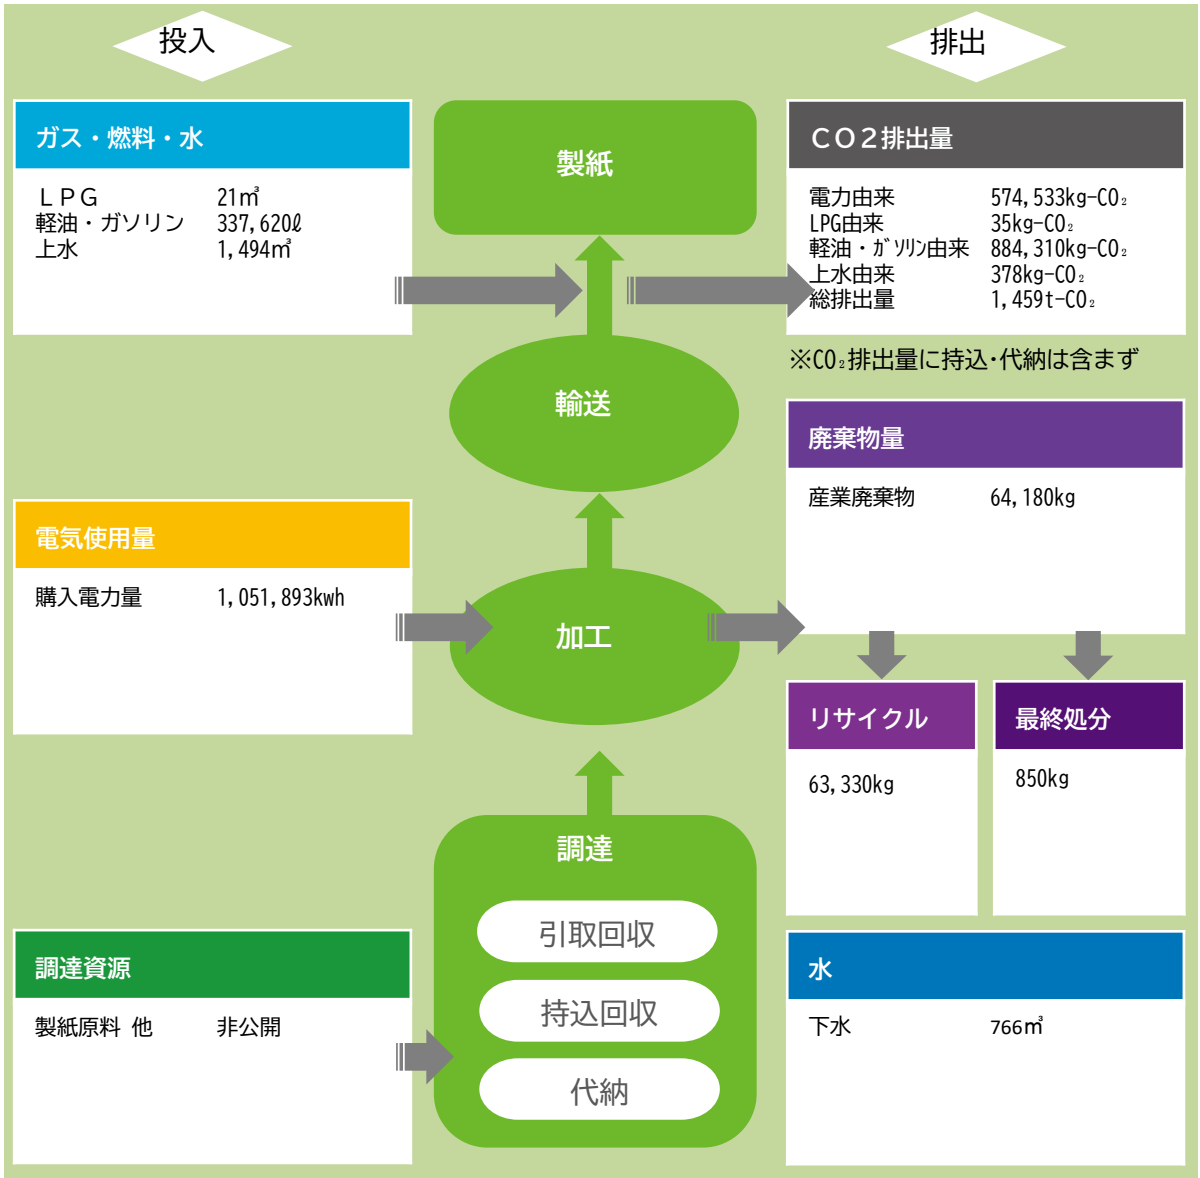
投入

排出

ガス・燃料・水

| ＬＰＧ | 21㎥ |
|---|---|
| 軽油・ガソリン | 337,620ℓ |
| 上水 | 1,494㎥ |

製紙

ＣＯ２排出量

| 電力由来 | 574,533kg-$CO_2$ |
|---|---|
| LPG由来 | 35kg-$CO_2$ |
| 軽油・ｶﾞｿﾘﾝ由来 | 884,310kg-$CO_2$ |
| 上水由来 | 378kg-$CO_2$ |
| 総排出量 | 1,459t-$CO_2$ |

※$CO_2$排出量に持込･代納は含まず

輸送

廃棄物量

産業廃棄物 64,180kg

電気使用量

購入電力量 1,051,893kwh

加工

リサイクル

63,330kg

最終処分

850kg

調達

引取回収

持込回収

代納

調達資源

製紙原料 他 非公開

水

下水 766㎥